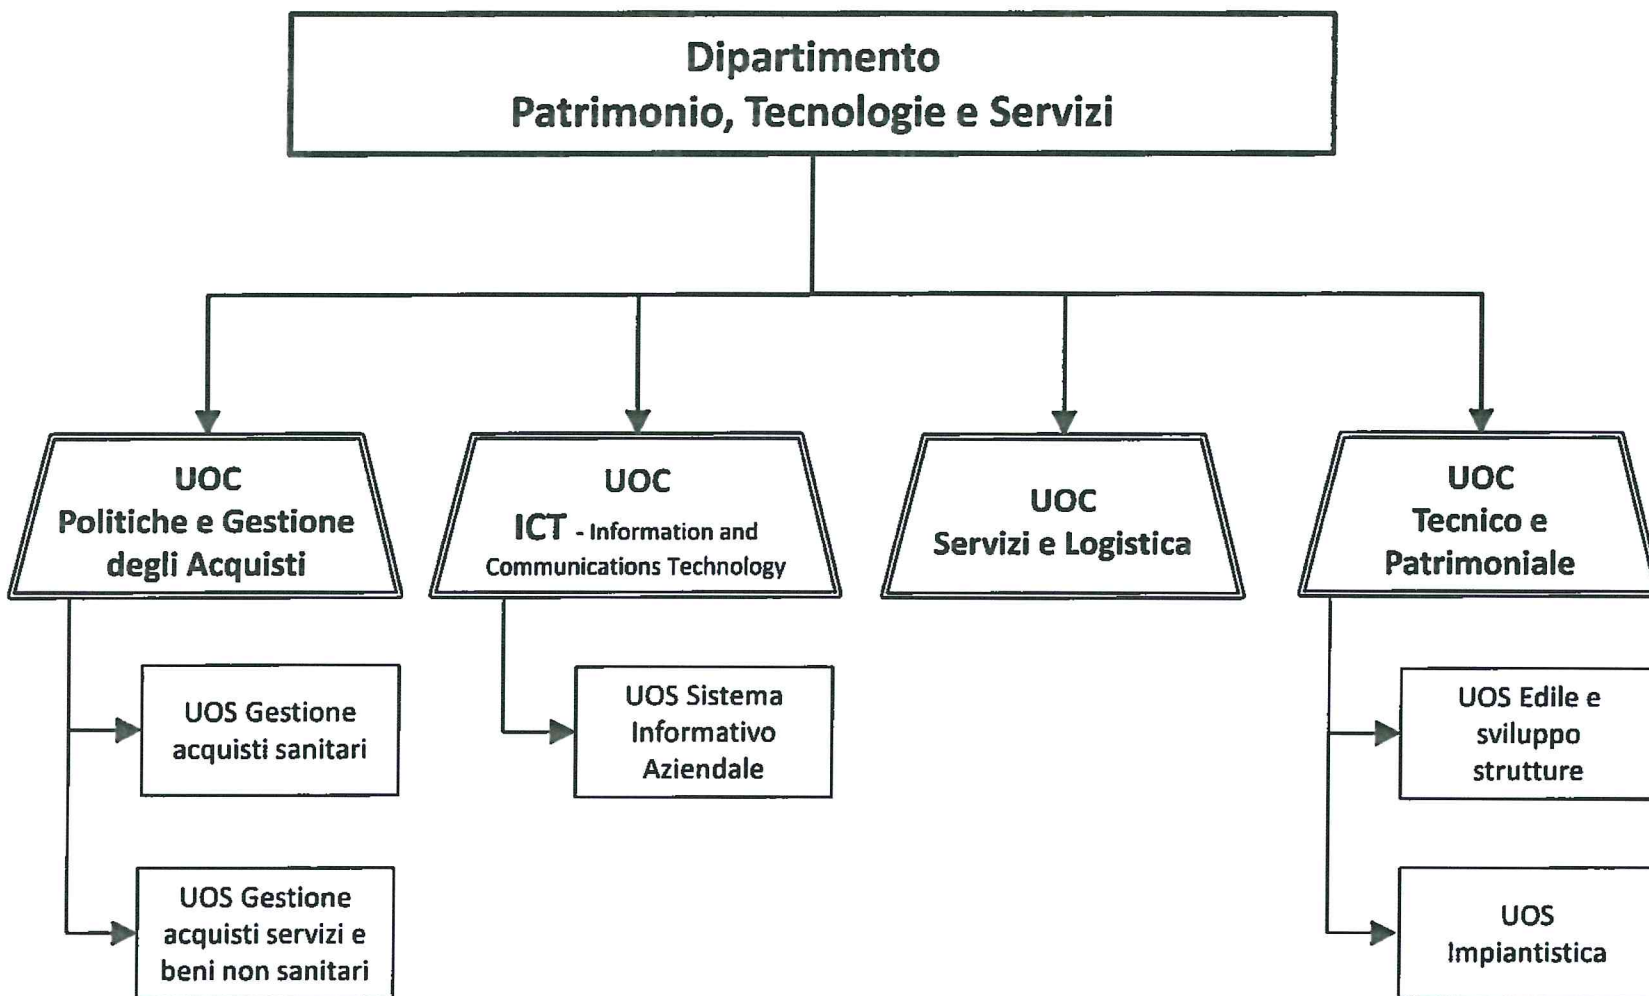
Dipartimento
Patrimonio, Tecnologie e Servizi

UOC
Politiche e Gestione degli Acquisti

UOS Gestione acquisti sanitari

UOS Gestione acquisti servizi e beni non sanitari

UOC
ICT - Information and Communications Technology

UOS Sistema Informativo Aziendale

UOC
Servizi e Logistica

UOC
Tecnico e Patrimoniale

UOS Edile e sviluppo strutture

UOS Impiantistica